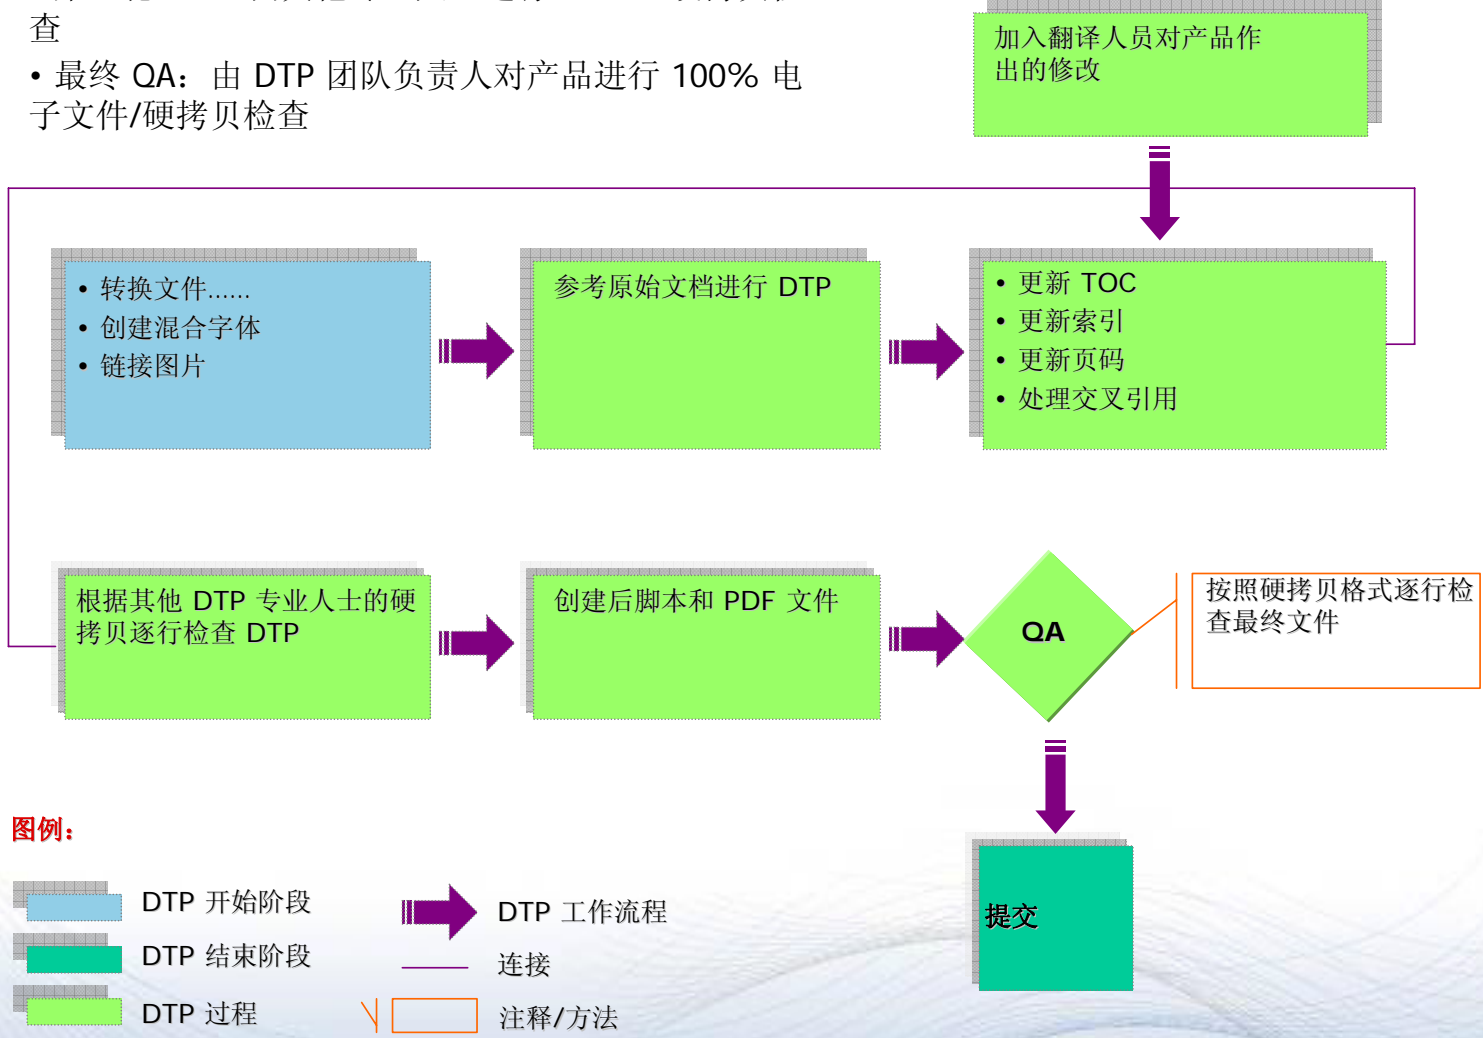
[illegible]
查

• 最终 QA：由 DTP 团队负责人对产品进行 100% 电子文件/硬拷贝检查

加入翻译人员对产品作出的修改

• 转换文件……
• 创建混合字体
• 链接图片

参考原始文档进行 DTP

• 更新 TOC
• 更新索引
• 更新页码
• 处理交叉引用

根据其他 DTP 专业人士的硬拷贝逐行检查 DTP

创建后脚本和 PDF 文件

QA

按照硬拷贝格式逐行检查最终文件

提交

图例：

DTP 开始阶段

DTP 结束阶段

DTP 过程

DTP 工作流程

连接

注释/方法